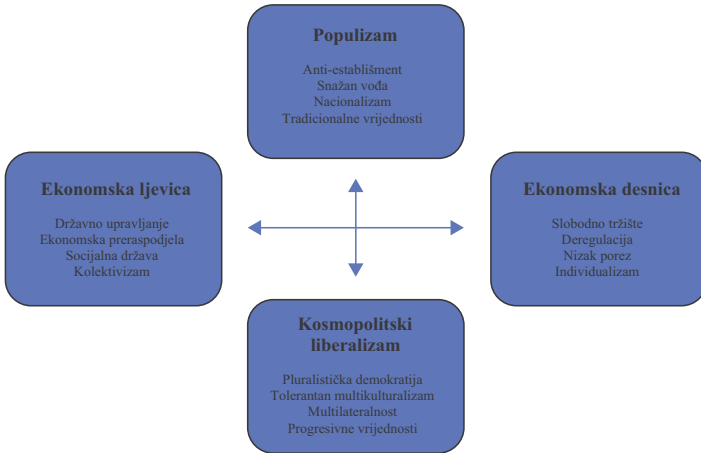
Populizam

Anti-establišment
Snažan vođa
Nacionalizam
Tradicionalne vrijednosti

Ekonomska ljevica

Državno upravljanje
Ekonomska preraspodjela
Socijalna država
Kolektivizam

Ekonomska desnica

Slobodno tržište
Deregulacija
Nizak porez
Individualizam

Kosmopolitski liberalizam

Pluralistička demokratija
Tolerantan multikulturalizam
Multilateralnost
Progresivne vrijednosti